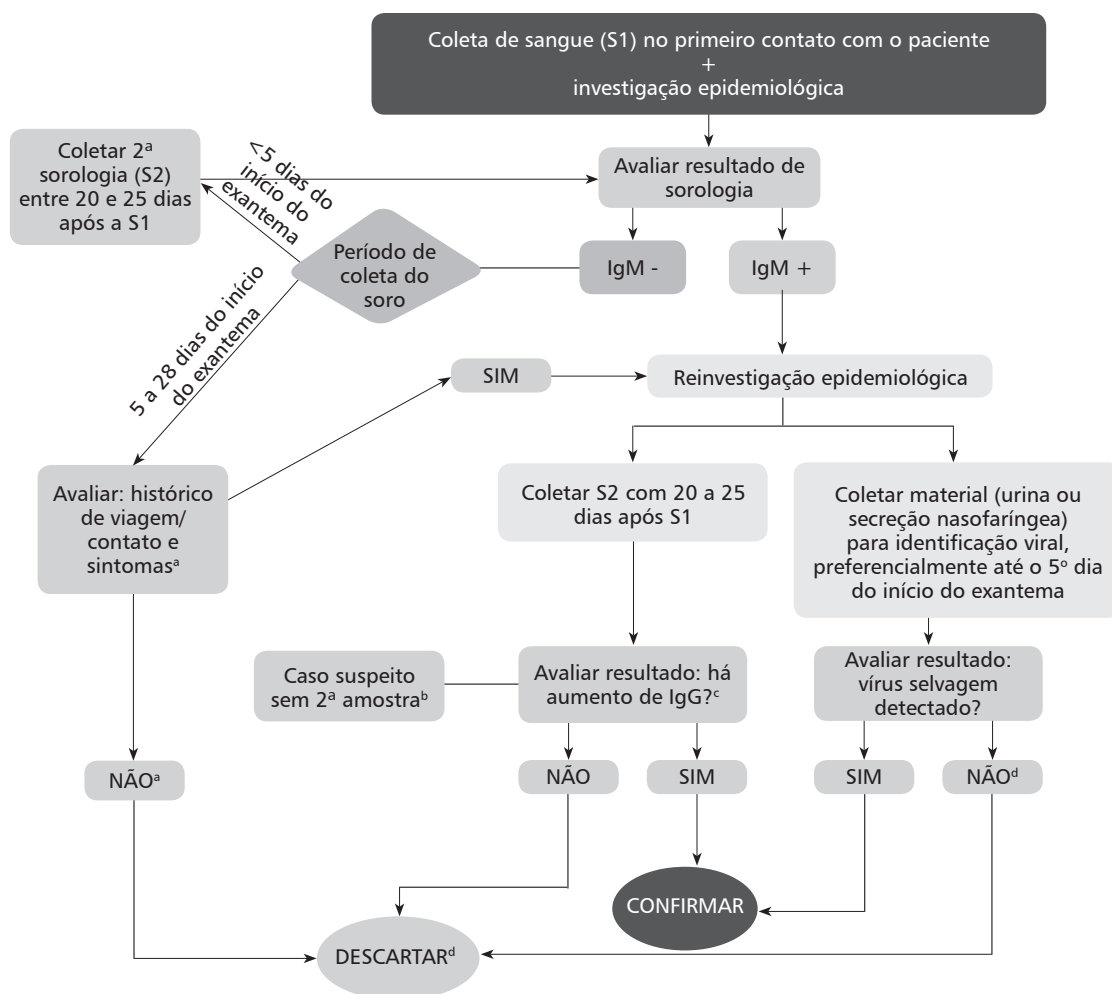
Coleta de sangue (S1) no primeiro contato com o paciente
+
investigação epidemiológica

Avaliar resultado de sorologia

Coletar 2ª sorologia (S2) entre 20 e 25 dias após a S1

<5 dias do início do exantema

Período de coleta do soro

IgM -

IgM +

5 a 28 dias do início do exantema

SIM

Reinvestigação epidemiológica

Avaliar: histórico de viagem/ contato e sintomas$^a$

Coletar S2 com 20 a 25 dias após S1

Coletar material (urina ou secreção nasofaríngea) para identificação viral, preferencialmente até o 5º dia do início do exantema

Caso suspeito sem 2ª amostra$^b$

Avaliar resultado: há aumento de IgG?$^c$

Avaliar resultado: vírus selvagem detectado?

NÃO$^a$

NÃO

SIM

SIM

NÃO$^d$

CONFIRMAR

DESCARTAR$^d$